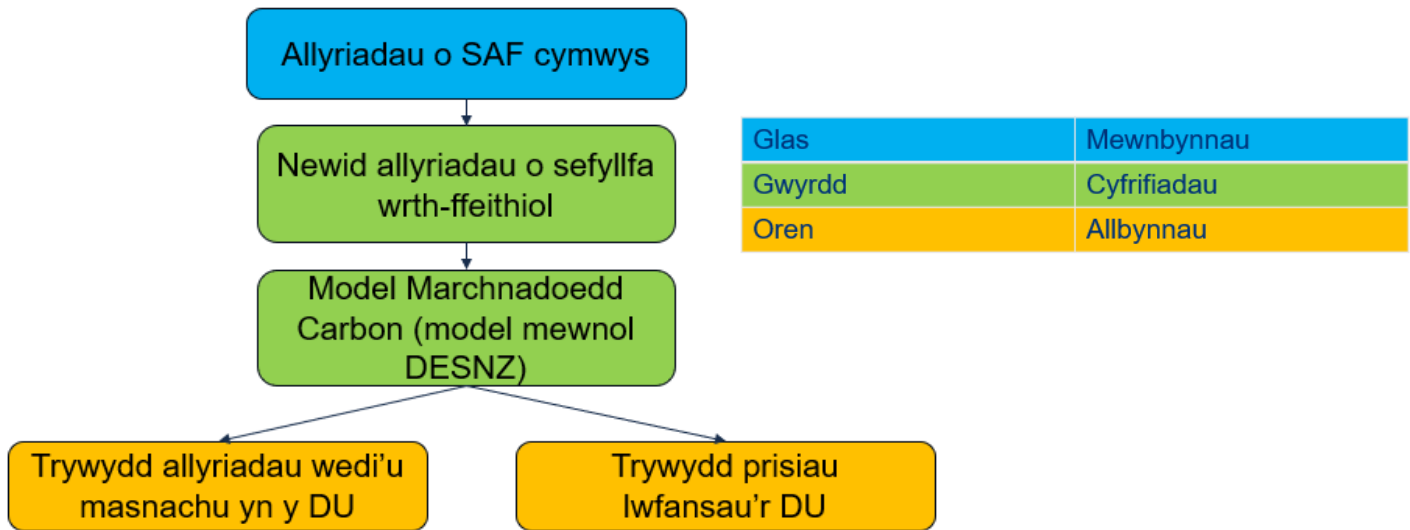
Allyriadau o SAF cymwys

Newid allyriadau o sefyllfa wrth-ffeithiol

Model Marchnadoedd Carbon (model mewnol DESNZ)

Trywydd allyriadau wedi'u masnachu yn y DU

Trywydd prisiau lwfansau'r DU

| Glas | Mewnbynnau |
|---|---|
| Gwyrdd | Cyfrifiadau |
| Oren | Allbynnau |